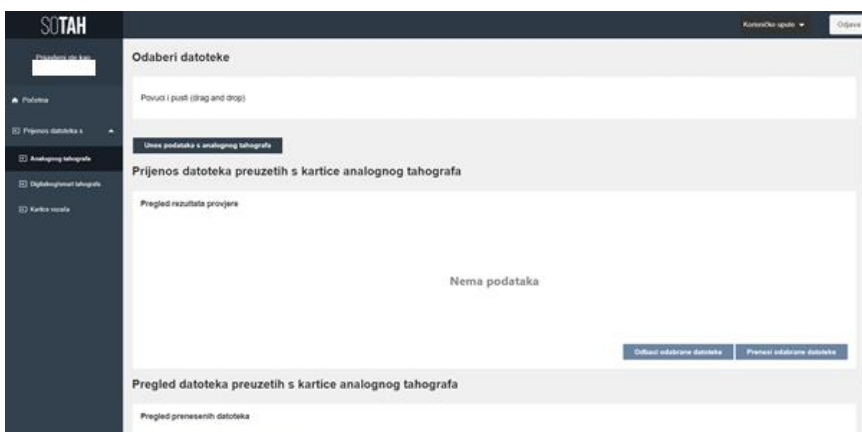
SOTAH

Korisničke upute ▾

Odjava

Prijavljeni ste kao:

Početna

Prijenos datoteka s

Analognog tahografa

Digitalnog/smart tahografa

Kartice vozača

Odaberi datoteke

Povuci i pusti (drag and drop)

Unos podataka s analognog tahografa

Prijenos datoteka preuzetih s kartice analognog tahografa

Pregled rezultata provjere

Nema podataka

Odbaci odabrane datoteke

Prenesi odabrane datoteke

Pregled datoteka preuzetih s kartice analognog tahografa

Pregled prenesenih datoteka